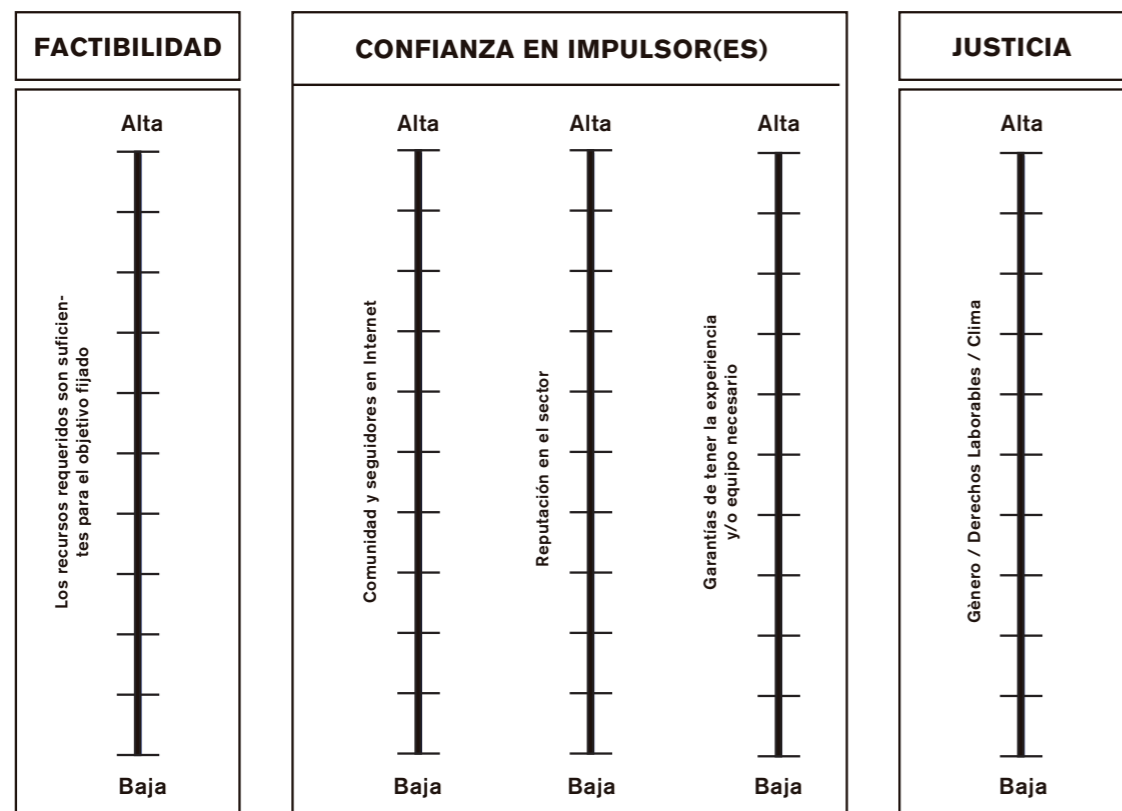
FACTIBILIDAD

Alta

Los recursos requeridos son suficientes para el objetivo fijado

Baja

CONFIANZA EN IMPULSOR(ES)

Alta

Comunidad y seguidores en Internet

Baja

Alta

Reputación en el sector

Baja

Alta

Garantías de tener la experiencia y/o equipo necesario

Baja

JUSTICIA

Alta

Gènero / Derechos Laborables / Clima

Baja